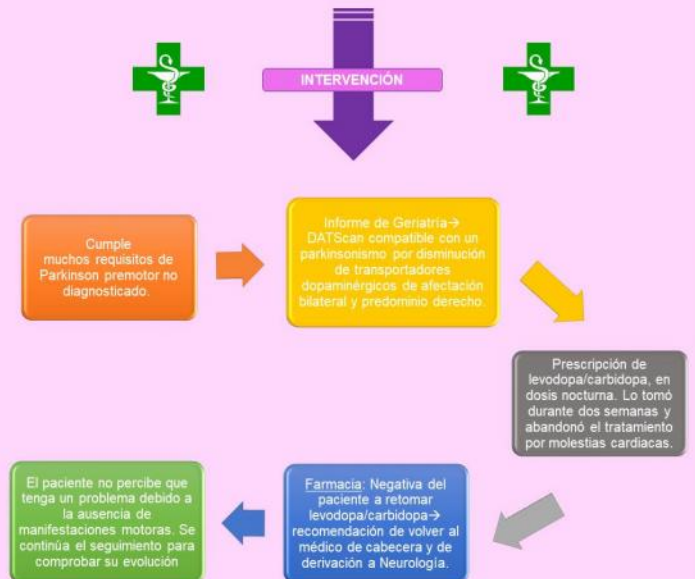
INTERVENCIÓN

Cumple muchos requisitos de Parkinson premotor no diagnosticado.

Informe de Geriatría→ DATScan compatible con un parkinsonismo por disminución de transportadores dopaminérgicos de afectación bilateral y predominio derecho.

Prescripción de levodopa/carbidopa, en dosis nocturna. Lo tomó durante dos semanas y abandonó el tratamiento por molestias cardiacas.

Farmacia: Negativa del paciente a retomar levodopa/carbidopa→ recomendación de volver al médico de cabecera y de derivación a Neurología.

El paciente no percibe que tenga un problema debido a la ausencia de manifestaciones motoras. Se continúa el seguimiento para comprobar su evolución